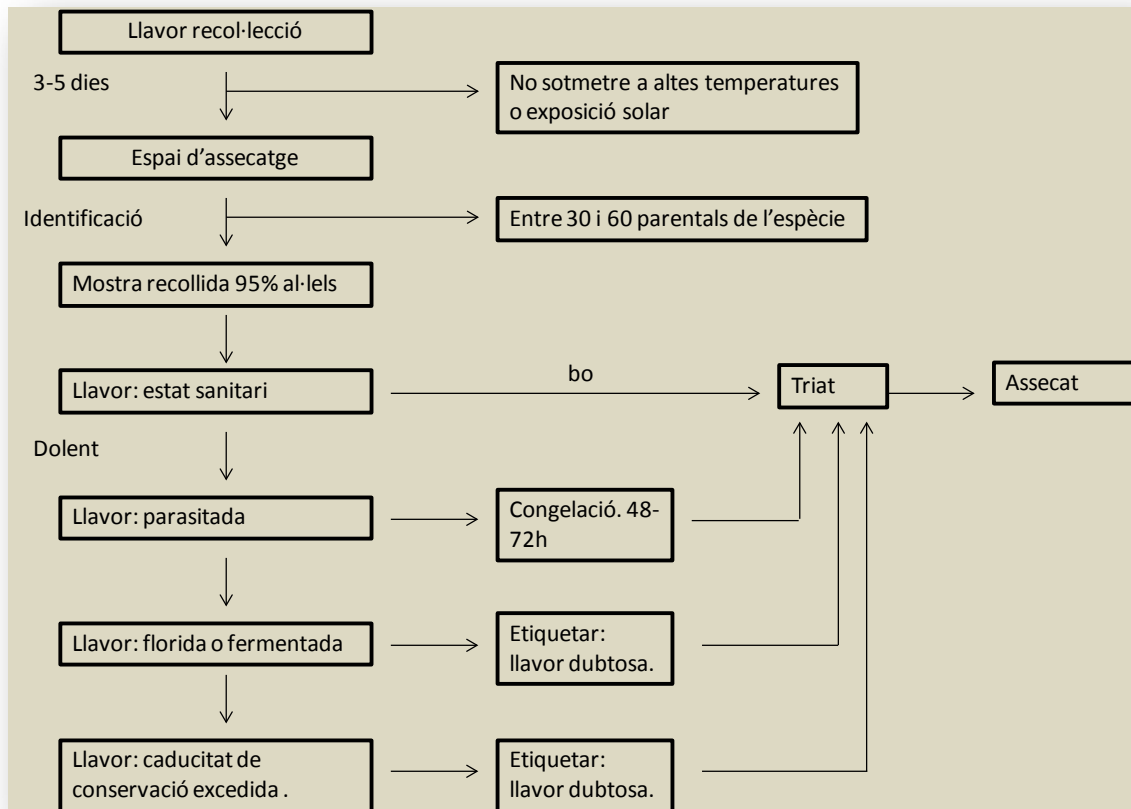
Llavor recol·lecció

3-5 dies

No sotmetre a altes temperatures o exposició solar

Espai d'assecatge

Identificació

Entre 30 i 60 parentals de l'espècie

Mostra recollida 95% al·lels

Llavor: estat sanitari

bo

Triat

Assecat

Dolent

Llavor: parasitada

Congelació. 48-72h

Llavor: florida o fermentada

Etiquetar: llavor dubtosa.

Llavor: caducitat de conservació excedida .

Etiquetar: llavor dubtosa.